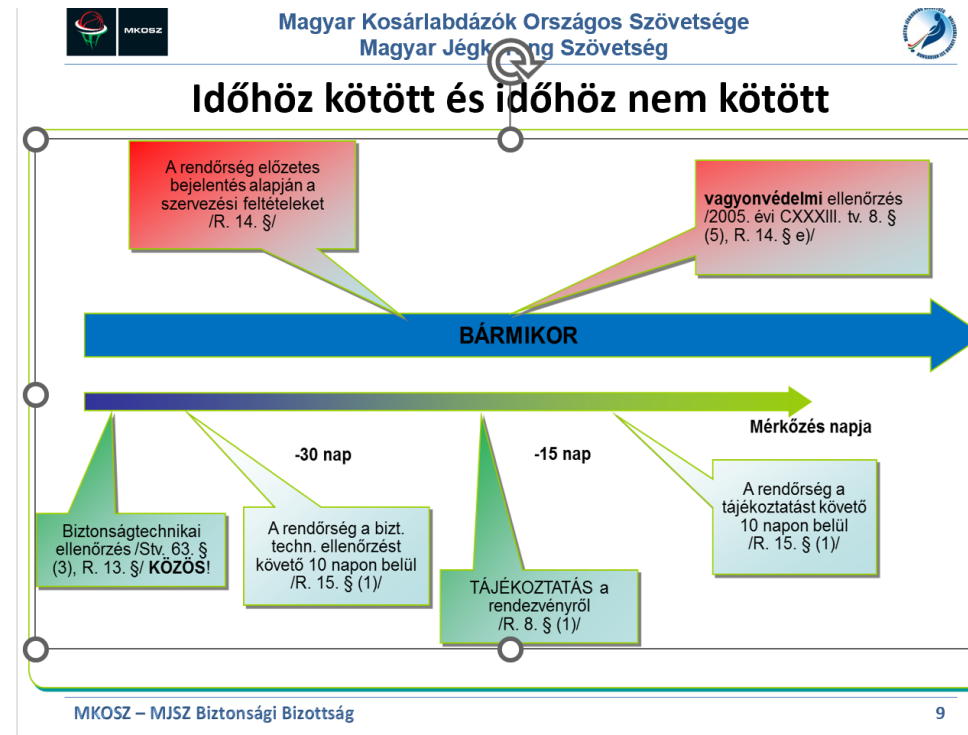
MKOSZ

Magyar Kosárlabdázók Országos Szövetsége
Magyar Jégk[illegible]ng Szövetség

Időhöz kötött és időhöz nem kötött

A rendőrség előzetes bejelentés alapján a szervezési feltételeket /R. 14. §/

vagyonvédelmi ellenőrzés /2005. évi CXXXIII. tv. 8. § (5), R. 14. § e)/

BÁRMIKOR

Mérkőzés napja

-30 nap

-15 nap

Biztonságtechnikai ellenőrzés /Stv. 63. § (3), R. 13. §/ KÖZÖS!

A rendőrség a bizt. techn. ellenőrzést követő 10 napon belül /R. 15. § (1)/

TÁJÉKOZTATÁS a rendezvényről /R. 8. § (1)/

A rendőrség a tájékoztatást követő 10 napon belül /R. 15. § (1)/

MKOSZ – MJSZ Biztonsági Bizottság

9